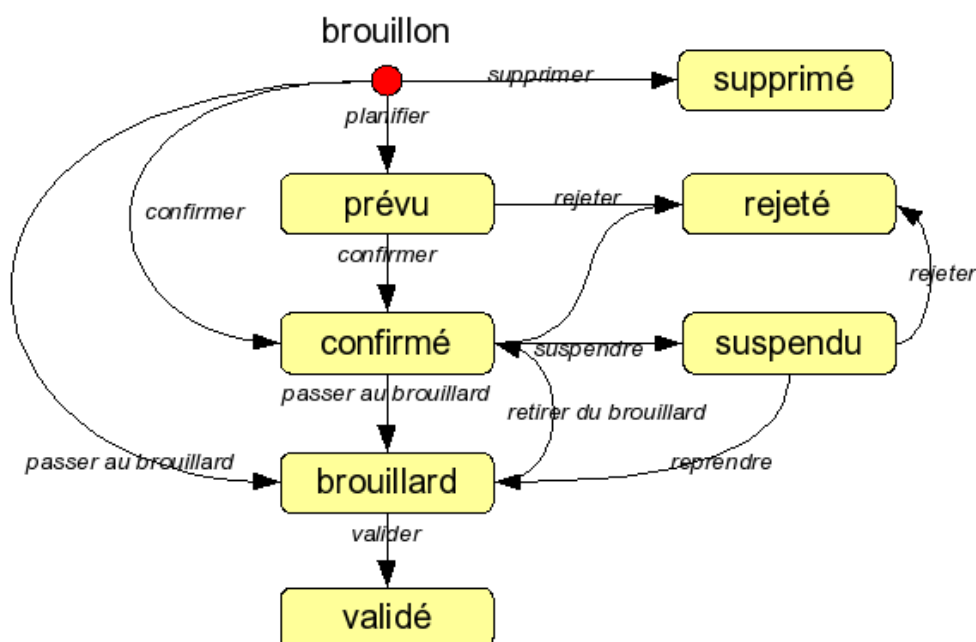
brouillon

supprimer

supprimé

planifier

confirmer

prévu

rejeter

rejeté

confirmer

rejeter

confirmé

suspendre

suspendu

passer au brouillard

retirer du brouillard

passer au brouillard

brouillard

reprendre

valider

validé